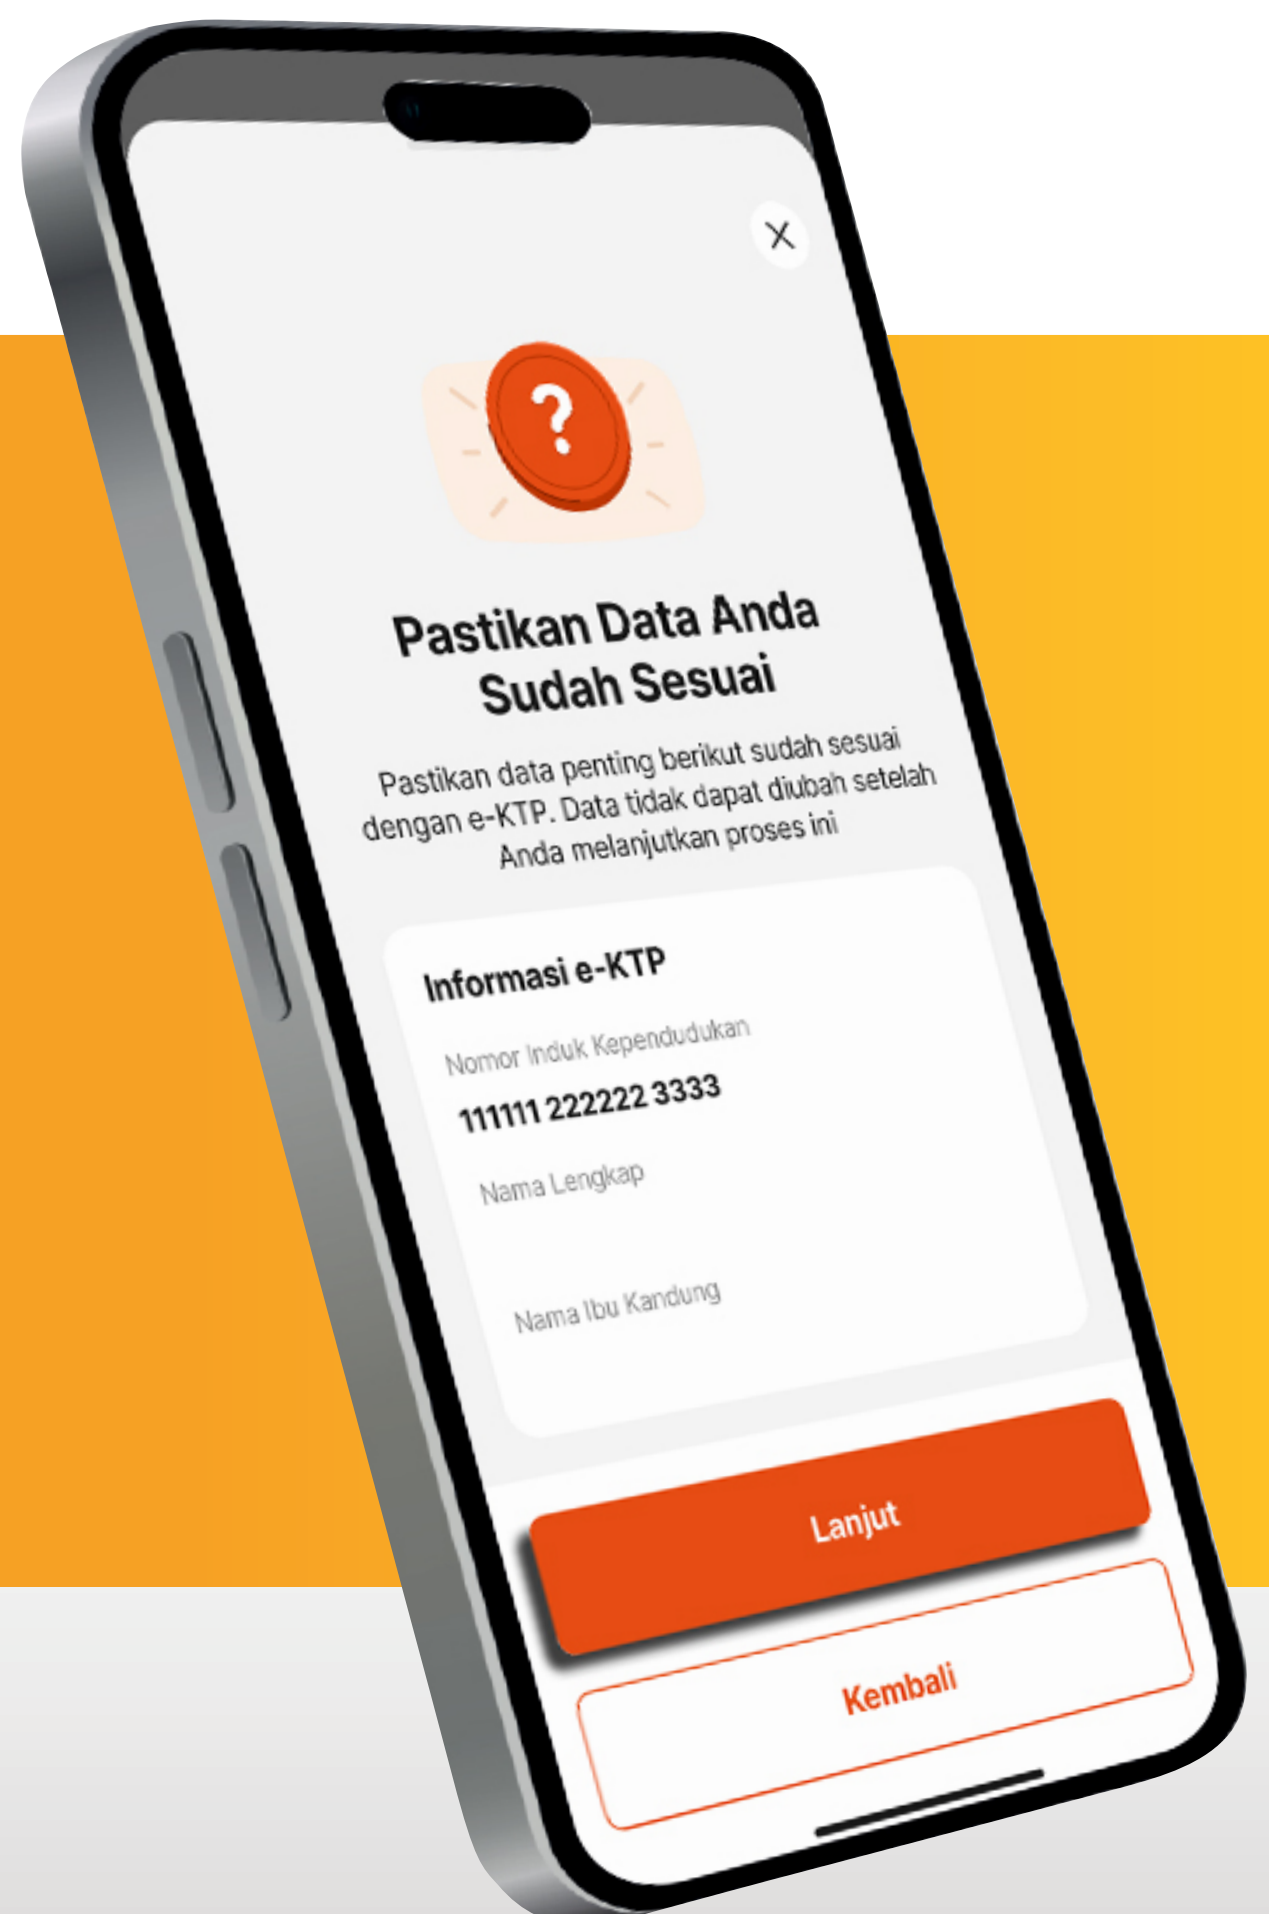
X

?

Pastikan Data Anda Sudah Sesuai

Pastikan data penting berikut sudah sesuai dengan e-KTP. Data tidak dapat diubah setelah Anda melanjutkan proses ini

Informasi e-KTP

Nomor Induk Kependudukan

111111 222222 3333

Nama Lengkap

Nama Ibu Kandung

Lanjut

Kembali